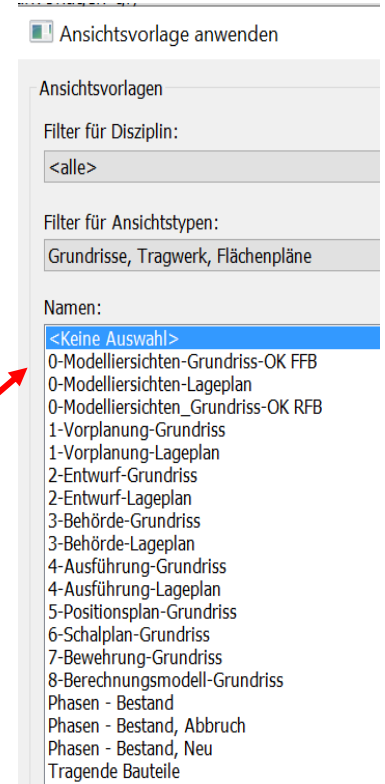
Ansichtsvorlage anwenden

Ansichtsvorlagen

Filter für Disziplin:

<alle>

Filter für Ansichtstypen:

Grundrisse, Tragwerk, Flächenpläne

Namen:

<Keine Auswahl>
0-Modelliersichten-Grundriss-OK FFB
0-Modelliersichten-Lageplan
0-Modelliersichten_Grundriss-OK RFB
1-Vorplanung-Grundriss
1-Vorplanung-Lageplan
2-Entwurf-Grundriss
2-Entwurf-Lageplan
3-Behörde-Grundriss
3-Behörde-Lageplan
4-Ausführung-Grundriss
4-Ausführung-Lageplan
5-Positionsplan-Grundriss
6-Schalplan-Grundriss
7-Bewehrung-Grundriss
8-Berechnungsmodell-Grundriss
Phasen - Bestand
Phasen - Bestand, Abbruch
Phasen - Bestand, Neu
Tragende Bauteile